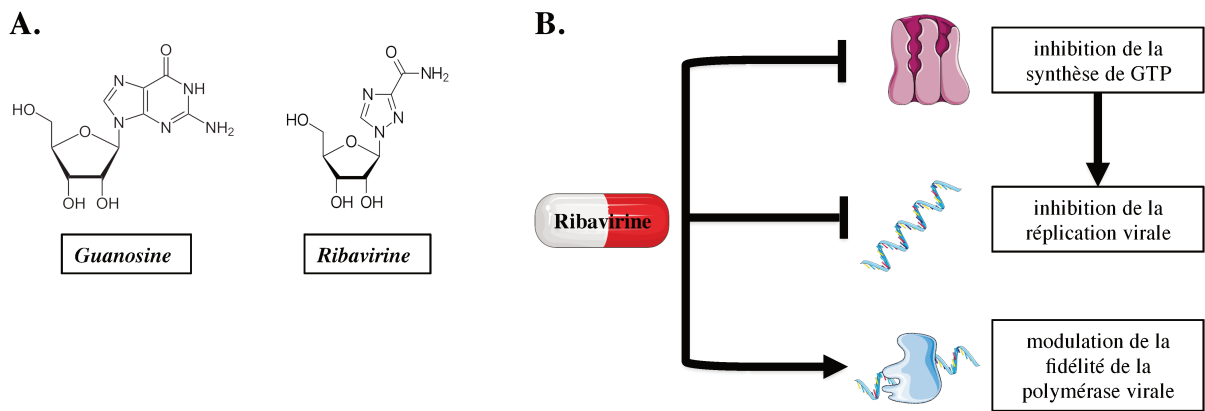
A.

O
N
NH
N
N
NH$_2$
HO
O
OH OH

O
NH$_2$
N
N
N
HO
O
OH OH

Guanosine

Ribavirine

B.

Ribavirine

inhibition de la synthèse de GTP

inhibition de la réplication virale

modulation de la fidélité de la polymérase virale